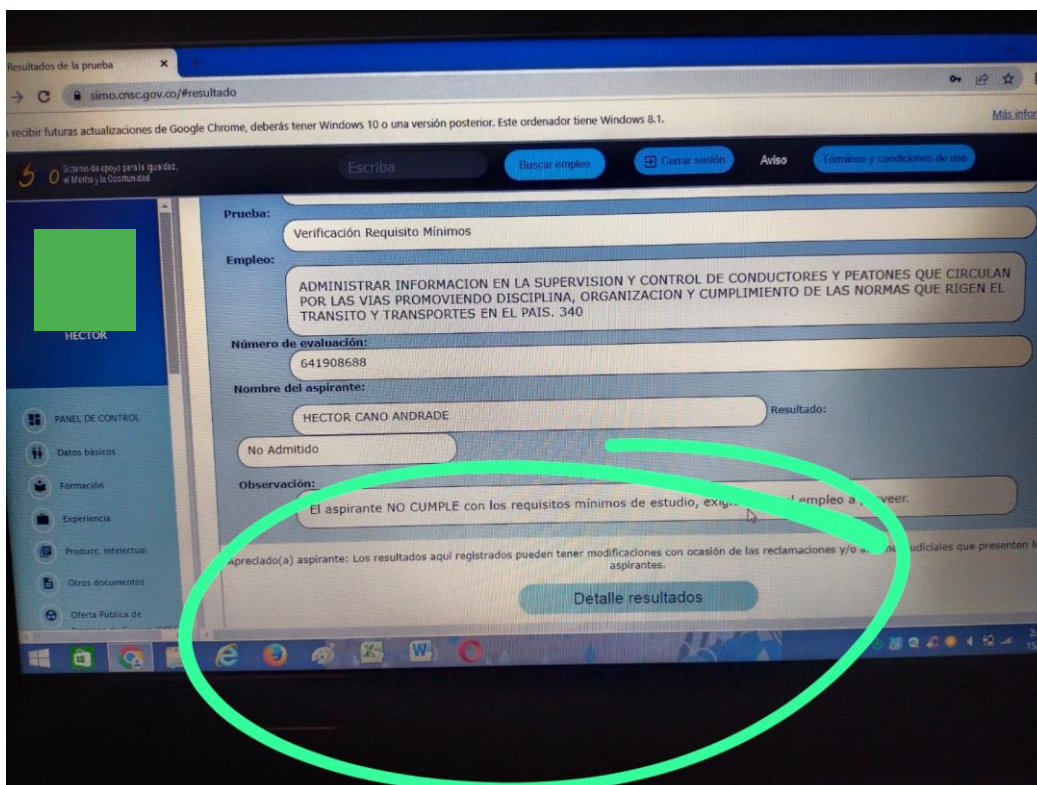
Resultados de la prueba

simo.cnsc.gov.co/#resultado

recibir futuras actualizaciones de Google Chrome, deberás tener Windows 10 o una versión posterior. Este ordenador tiene Windows 8.1.

Más infor

Sistema de apoyo para la Igualdad, el Mérito y la Oportunidad

Escriba

Buscar empleo

Cerrar sesión

Aviso

Términos y condiciones de uso

HECTOR

PANEL DE CONTROL

Datos básicos

Formación

Experiencia

Producc. Intelectual

Otros documentos

Oferta Pública de

Prueba:

Verificación Requisito Mínimos

Empleo:

ADMINISTRAR INFORMACION EN LA SUPERVISION Y CONTROL DE CONDUCTORES Y PEATONES QUE CIRCULAN POR LAS VIAS PROMOVIENDO DISCIPLINA, ORGANIZACION Y CUMPLIMIENTO DE LAS NORMAS QUE RIGEN EL TRANSITO Y TRANSPORTES EN EL PAIS. 340

Número de evaluación:

641908688

Nombre del aspirante:

HECTOR CANO ANDRADE

Resultado:

No Admitido

Observación:

El aspirante NO CUMPLE con los requisitos mínimos de estudio, exig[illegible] empleo a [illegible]veer.

Apreciado(a) aspirante: Los resultados aquí registrados pueden tener modificaciones con ocasión de las reclamaciones y/o a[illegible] judiciales que presenten l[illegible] aspirantes.

Detalle resultados